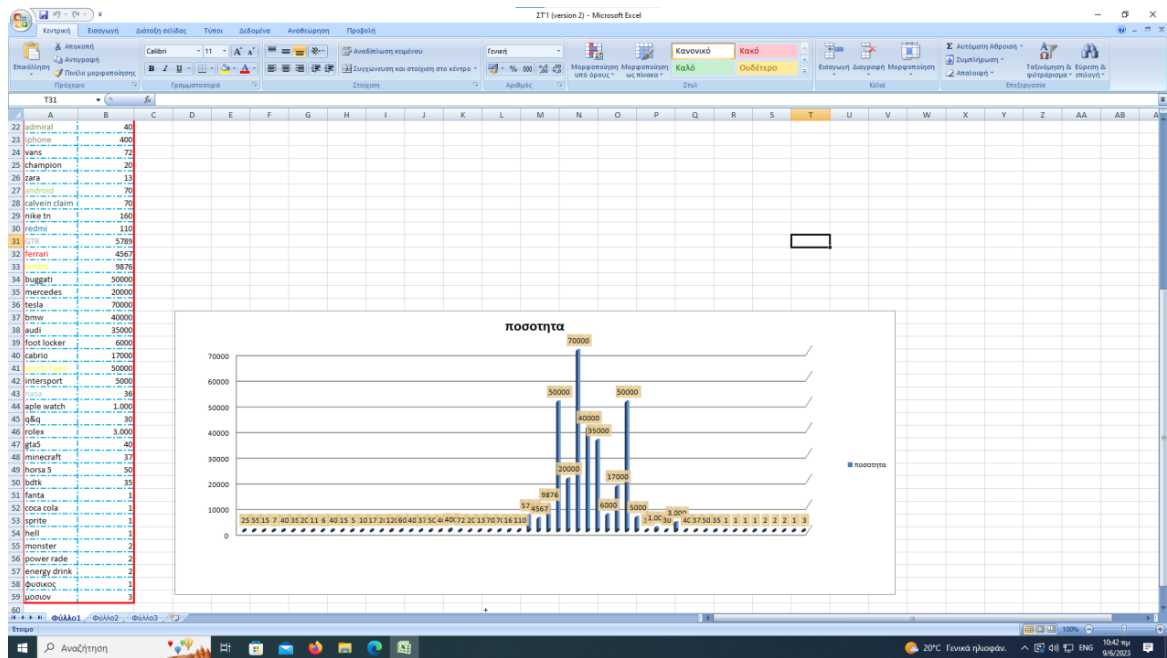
ΣΤ'1 (version 2) - Microsoft Excel

Κεντρική | Εισαγωγή | Διάταξη σελίδας | Τύποι | Δεδομένα | Αναθεώρηση | Προβολή

Επικόλληση | Αποκοπή | Αντιγραφή | Πινέλο μορφοποίησης | Πρόχειρο
Calibri | 11 | Γραμματοσειρά
Αναδίπλωση κειμένου | Συγχώνευση και στοίχιση στο κέντρο | Στοίχιση
Γενική | Αριθμός
Μορφοποίηση υπό όρους | Μορφοποίηση ως πίνακα | Κανονικό | Κακό | Καλό | Ουδέτερο | Στυλ
Εισαγωγή | Διαγραφή | Μορφοποίηση | Κελιά
Αυτόματη άθροιση | Συμπλήρωση | Απαλοιφή | Ταξινόμηση & φιλτράρισμα | Εύρεση & επιλογή | Επεξεργασία

T31

| | A | B |
|---|---|---|
| 22 | admiral | 40 |
| 23 | iphone | 400 |
| 24 | vans | 72 |
| 25 | champion | 20 |
| 26 | zara | 13 |
| 27 | android | 70 |
| 28 | calvein claim | 70 |
| 29 | nike tn | 160 |
| 30 | redmi | 110 |
| 31 | GTR | 5789 |
| 32 | ferrari | 4567 |
| 33 | | 9876 |
| 34 | buggati | 50000 |
| 35 | mercedes | 20000 |
| 36 | tesla | 70000 |
| 37 | bmw | 40000 |
| 38 | audi | 35000 |
| 39 | foot locker | 6000 |
| 40 | cabrio | 17000 |
| 41 | | 50000 |
| 42 | intersport | 5000 |
| 43 | nasa | 36 |
| 44 | aple watch | 1.000 |
| 45 | q&q | 30 |
| 46 | rolex | 3.000 |
| 47 | gta5 | 40 |
| 48 | minecraft | 37 |
| 49 | horsa 5 | 50 |
| 50 | bdtk | 35 |
| 51 | fanta | 1 |
| 52 | coca cola | 1 |
| 53 | sprite | 1 |
| 54 | hell | 1 |
| 55 | monster | 2 |
| 56 | power rade | 2 |
| 57 | energy drink | 2 |
| 58 | φυσικος | 1 |
| 59 | μοσιον | 3 |
| 60 | | |

ποσοτητα

70000
60000
50000
40000
30000
20000
10000
0

70000 50000 50000 40000 35000 20000 17000 9876 6000 5000 4567 57 3.000 1.00

25 55 15 7 40 35 20 11 6 40 15 5 10 17 20 12 60 40 37 50 40 40 72 20 13 70 70 160 110 4C 37 50 35 1 1 1 1 2 2 2 1 3

ποσοτητα

Φύλλο1 | Φύλλο2 | Φύλλο3

Έτοιμο | 100%

Αναζήτηση

20°C Γενικά ηλιοφάν. | ENG | 10:42 πμ | 9/6/2023